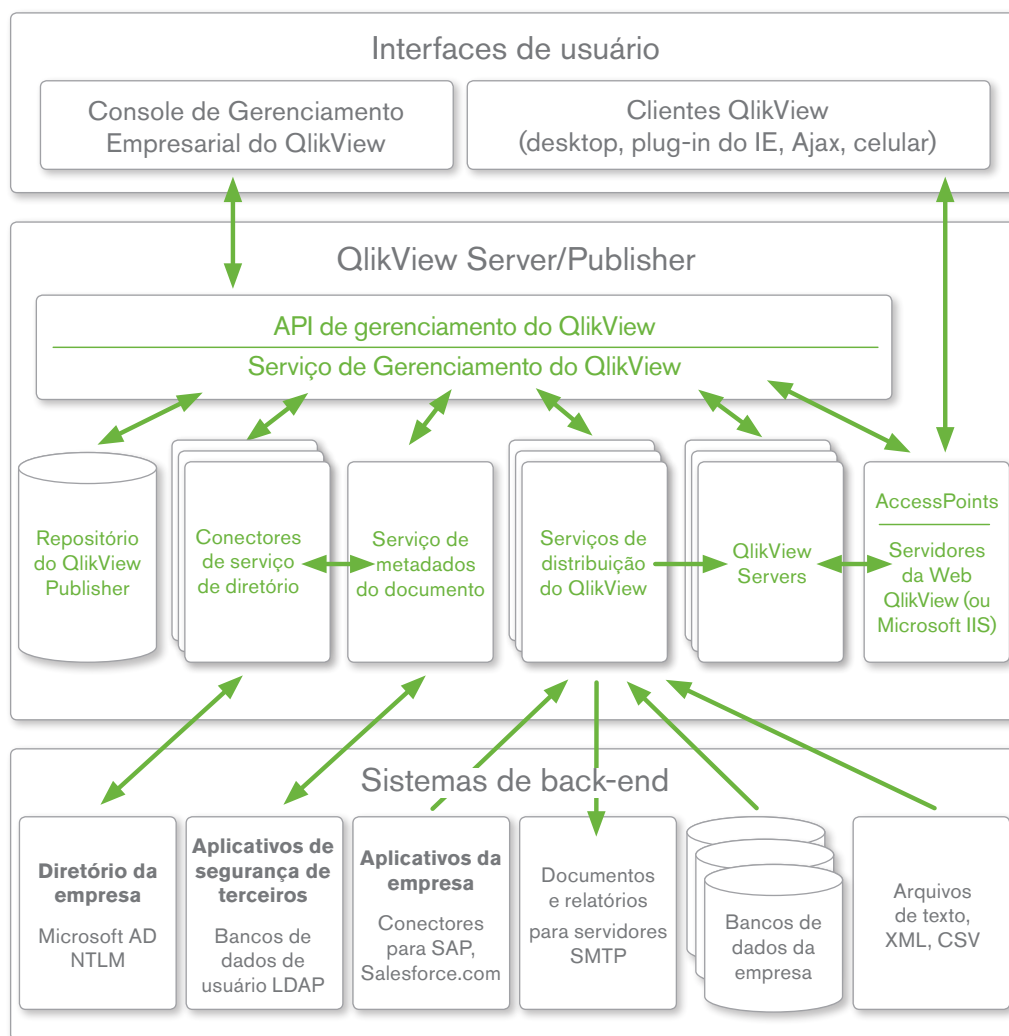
Interfaces de usuário

Console de Gerenciamento Empresarial do QlikView

Clientes QlikView (desktop, plug-in do IE, Ajax, celular)

QlikView Server/Publisher

API de gerenciamento do QlikView

Serviço de Gerenciamento do QlikView

Repositório do QlikView Publisher

Conectores de serviço de diretório

Serviço de metadados do documento

Serviços de distribuição do QlikView

QlikView Servers

AccessPoints

Servidores da Web QlikView (ou Microsoft IIS)

Sistemas de back-end

**Diretório da empresa**

Microsoft AD NTLM

**Aplicativos de segurança de terceiros**

Bancos de dados de usuário LDAP

**Aplicativos da empresa**

Conectores para SAP, Salesforce.com

Documentos e relatórios para servidores SMTP

Bancos de dados da empresa

Arquivos de texto, XML, CSV